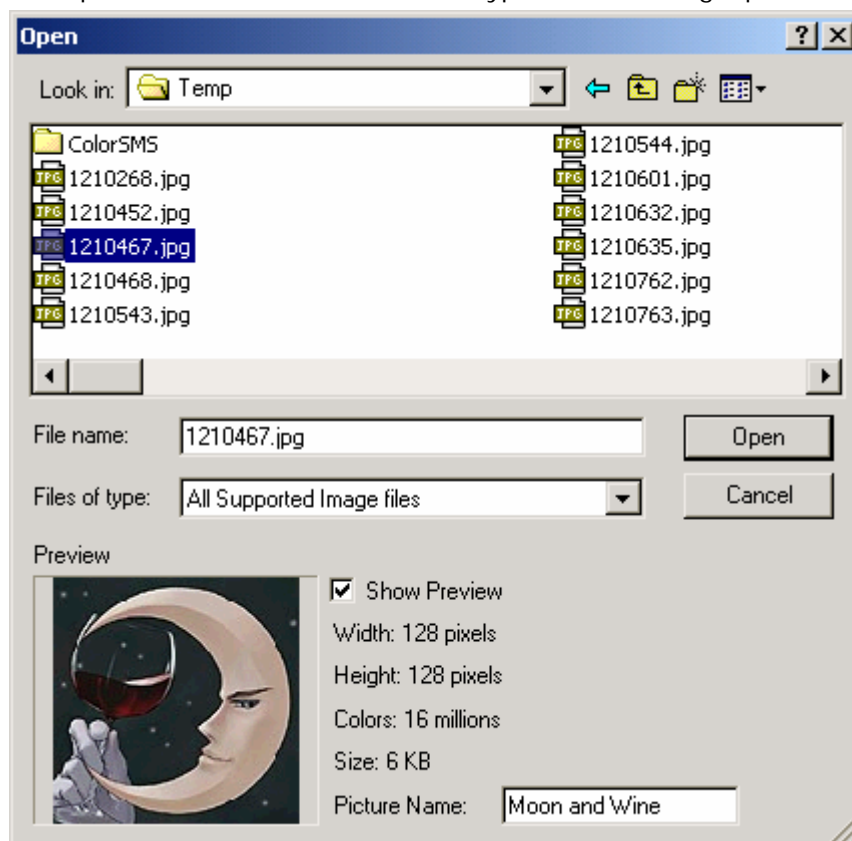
Open
?
Look in: Temp

ColorSMS
1210268.jpg
1210452.jpg
1210467.jpg
1210468.jpg
1210543.jpg

1210544.jpg
1210601.jpg
1210632.jpg
1210635.jpg
1210762.jpg
1210763.jpg

File name: 1210467.jpg
Open
Files of type: All Supported Image files
Cancel

Preview
Show Preview
Width: 128 pixels
Height: 128 pixels
Colors: 16 millions
Size: 6 KB
Picture Name: Moon and Wine